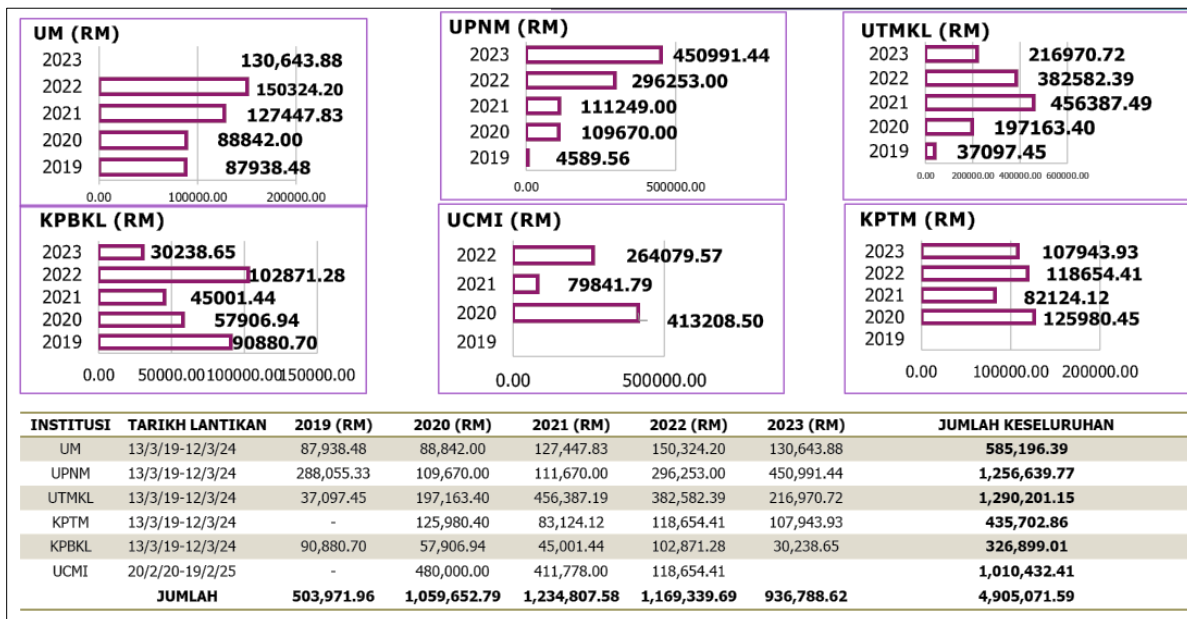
UM (RM)

2023 130,643.88
2022 150324.20
2021 127447.83
2020 88842.00
2019 87938.48

0.00 100000.00 200000.00

UPNM (RM)

2023 450991.44
2022 296253.00
2021 111249.00
2020 109670.00
2019 4589.56

0.00 500000.00

UTMKL (RM)

2023 216970.72
2022 382582.39
2021 456387.49
2020 197163.40
2019 37097.45

0.00 200000.00 400000.00 600000.00

KPBKL (RM)

2023 30238.65
2022 102871.28
2021 45001.44
2020 57906.94
2019 90880.70

0.00 50000.00 100000.00 150000.00

UCMI (RM)

2022 264079.57
2021 79841.79
2020 413208.50
2019

0.00 500000.00

KPTM (RM)

2023 107943.93
2022 118654.41
2021 82124.12
2020 125980.45
2019

0.00 100000.00 200000.00

| INSTITUSI | TARIKH LANTIKAN | 2019 (RM) | 2020 (RM) | 2021 (RM) | 2022 (RM) | 2023 (RM) | JUMLAH KESELURUHAN |
|---|---|---|---|---|---|---|---|
| UM | 13/3/19-12/3/24 | 87,938.48 | 88,842.00 | 127,447.83 | 150,324.20 | 130,643.88 | 585,196.39 |
| UPNM | 13/3/19-12/3/24 | 288,055.33 | 109,670.00 | 111,670.00 | 296,253.00 | 450,991.44 | 1,256,639.77 |
| UTMKL | 13/3/19-12/3/24 | 37,097.45 | 197,163.40 | 456,387.19 | 382,582.39 | 216,970.72 | 1,290,201.15 |
| KPTM | 13/3/19-12/3/24 | - | 125,980.40 | 83,124.12 | 118,654.41 | 107,943.93 | 435,702.86 |
| KPBKL | 13/3/19-12/3/24 | 90,880.70 | 57,906.94 | 45,001.44 | 102,871.28 | 30,238.65 | 326,899.01 |
| UCMI | 20/2/20-19/2/25 | - | 480,000.00 | 411,778.00 | 118,654.41 | | 1,010,432.41 |
| | JUMLAH | 503,971.96 | 1,059,652.79 | 1,234,807.58 | 1,169,339.69 | 936,788.62 | 4,905,071.59 |